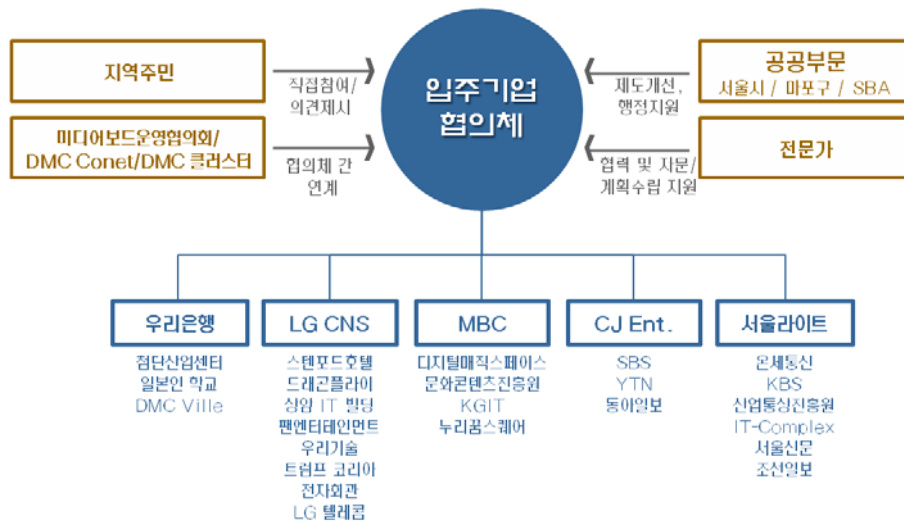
지역주민

직접참여/ 의견제시

미디어보드운영협의회/ DMC Conet/DMC 클러스터

협의체 간 연계

입주기업 협의체

제도개선, 행정지원

공공부문
서울시 / 마포구 / SBA

협력 및 자문/ 계획수립 지원

전문가

우리은행
첨단산업센터
일본인 학교
DMC Ville

LG CNS
스탠포드호텔
드래곤플라이
상암 IT 빌딩
팬엔터테인먼트
우리기술
트럼프 코리아
전자회관
LG 텔레콤

MBC
디지털매직스페이스
문화콘텐츠진흥원
KGIT
누리꿈스퀘어

CJ Ent.
SBS
YTN
동아일보

서울라이트
온세통신
KBS
산업통상진흥원
IT-Complex
서울신문
조선일보